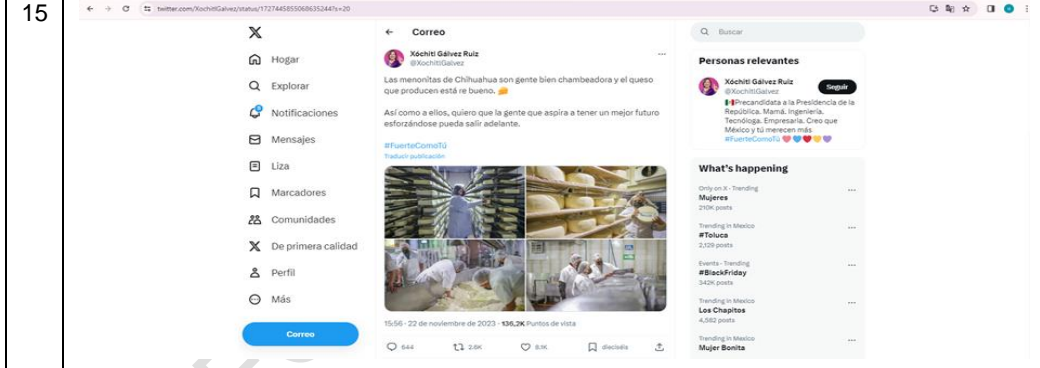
15

twitter.com/XochitlGalvez/status/1727445855068635244?s=20

Hogar
Explorar
Notificaciones
Mensajes
Liza
Marcadores
Comunidades
De primera calidad
Perfil
Más
Correo

← Correo

Xóchitl Gálvez Ruiz
@XochitlGalvez

Las menonitas de Chihuahua son gente bien chambeadora y el queso que producen está re bueno. 🧀

Así como a ellos, quiero que la gente que aspira a tener un mejor futuro esforzándose pueda salir adelante.

#FuerteComoTú
Traducir publicación

15:56 · 22 de noviembre de 2023 · 136,2K Puntos de vista

644 2.6K 8.1K diecisiés

Buscar

Personas relevantes

Xóchitl Gálvez Ruiz
@XochitlGalvez
Seguir
Precandidata a la Presidencia de la República. Mamá. Ingeniería. Tecnóloga. Empresaria. Creo que México y tú merecen más #FuerteComoTú

What's happening

Only on X · Trending
Mujeres
210K posts

Trending in Mexico
#Toluca
2,129 posts

Events · Trending
#BlackFriday
342K posts

Trending in Mexico
Los Chapitos
4,562 posts

Trending in Mexico
Mujer Bonita